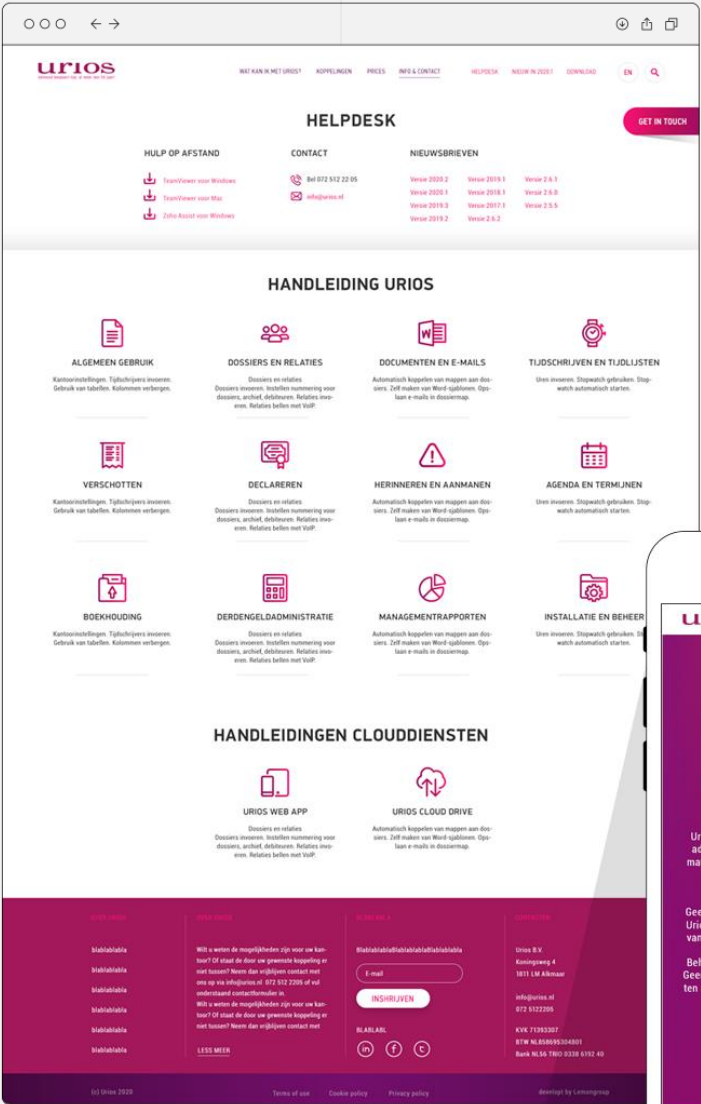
urios

WAT KAN IK MET URIOS? KOPPELINGEN PRICES INFO & CONTACT HELPDESK NIEUW IN 2020.1 DOWNLOAD EN

HELPDESK

GET IN TOUCH

HULP OP AFSTAND

TeamViewer voor Windows
TeamViewer voor Mac
Zoho Assist voor Windows

CONTACT

Bel 072 512 22 05
info@urios.nl

NIEUWSBRIEVEN

Versie 2020.2 Versie 2019.1 Versie 2.6.1
Versie 2020.1 Versie 2018.1 Versie 2.6.0
Versie 2019.3 Versie 2017.1 Versie 2.5.5
Versie 2019.2 Versie 2.6.2

HANDLEIDING URIOS

ALGEMEEN GEBRUIK
Kantoorinstellingen. Tijdschrijvers invoeren. Gebruik van tabellen. Kolommen verbergen.

DOSSIERS EN RELATIES
Dossiers en relaties Dossiers invoeren. Instellen nummering voor dossiers, archief, debiteuren. Relaties invoeren. Relaties bellen met VoIP.

DOCUMENTEN EN E-MAILS
Automatisch koppelen van mappen aan dossiers. Zelf maken van Word-sjablonen. Opslaan e-mails in dossiermap.

TIJDSCHRIJVEN EN TIJDLIJSTEN
Uren invoeren. Stopwatch gebruiken. Stopwatch automatisch starten.

VERSCHOTTEN
Kantoorinstellingen. Tijdschrijvers invoeren. Gebruik van tabellen. Kolommen verbergen.

DECLAREREN
Dossiers en relaties Dossiers invoeren. Instellen nummering voor dossiers, archief, debiteuren. Relaties invoeren. Relaties bellen met VoIP.

HERINNEREN EN AANMANEN
Automatisch koppelen van mappen aan dossiers. Zelf maken van Word-sjablonen. Opslaan e-mails in dossiermap.

AGENDA EN TERMIJNEN
Uren invoeren. Stopwatch gebruiken. Stopwatch automatisch starten.

BOEKHOUDING
Kantoorinstellingen. Tijdschrijvers invoeren. Gebruik van tabellen. Kolommen verbergen.

DERDENGELDADMINISTRATIE
Dossiers en relaties Dossiers invoeren. Instellen nummering voor dossiers, archief, debiteuren. Relaties invoeren. Relaties bellen met VoIP.

MANAGEMENTRAPPORTEN
Automatisch koppelen van mappen aan dossiers. Zelf maken van Word-sjablonen. Opslaan e-mails in dossiermap.

INSTALLATIE EN BEHEER
Uren invoeren. Stopwatch gebruiken. St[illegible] watch automatisch starten.

HANDLEIDINGEN CLOUDDIENSTEN

URIOS WEB APP
Dossiers en relaties Dossiers invoeren. Instellen nummering voor dossiers, archief, debiteuren. Relaties invoeren. Relaties bellen met VoIP.

URIOS CLOUD DRIVE
Automatisch koppelen van mappen aan dossiers. Zelf maken van Word-sjablonen. Opslaan e-mails in dossiermap.

blablablabla
blablablabla
blablablabla
blablablabla
blablablabla
blablablabla

Wilt u weten de mogelijkheden zijn voor uw kantoor? Of staat de door uw gewenste koppeling er niet tussen? Neem dan vrijblijven contact met ons op via info@urios.nl 072 512 2205 of vul onderstaand contactformulier in. Wilt u weten de mogelijkheden zijn voor uw kantoor? Of staat de door uw gewenste koppeling er niet tussen? Neem dan vrijblijven contact met
LEES MEER

BlablablablaBlablablaBlablablabla
E-mail
INSHRIJVEN
BLABLABL

Urios B.V.
Koningsweg 4
1811 LM Alkmaar
info@urios.nl
072 5122205
KVK 71393307
BTW NL858695304B01
Bank NL56 TRIO 0338 6192 40

(c) Urios 2020 Terms of use Cookie policy Privacy policy develop by Lemongroup

U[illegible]